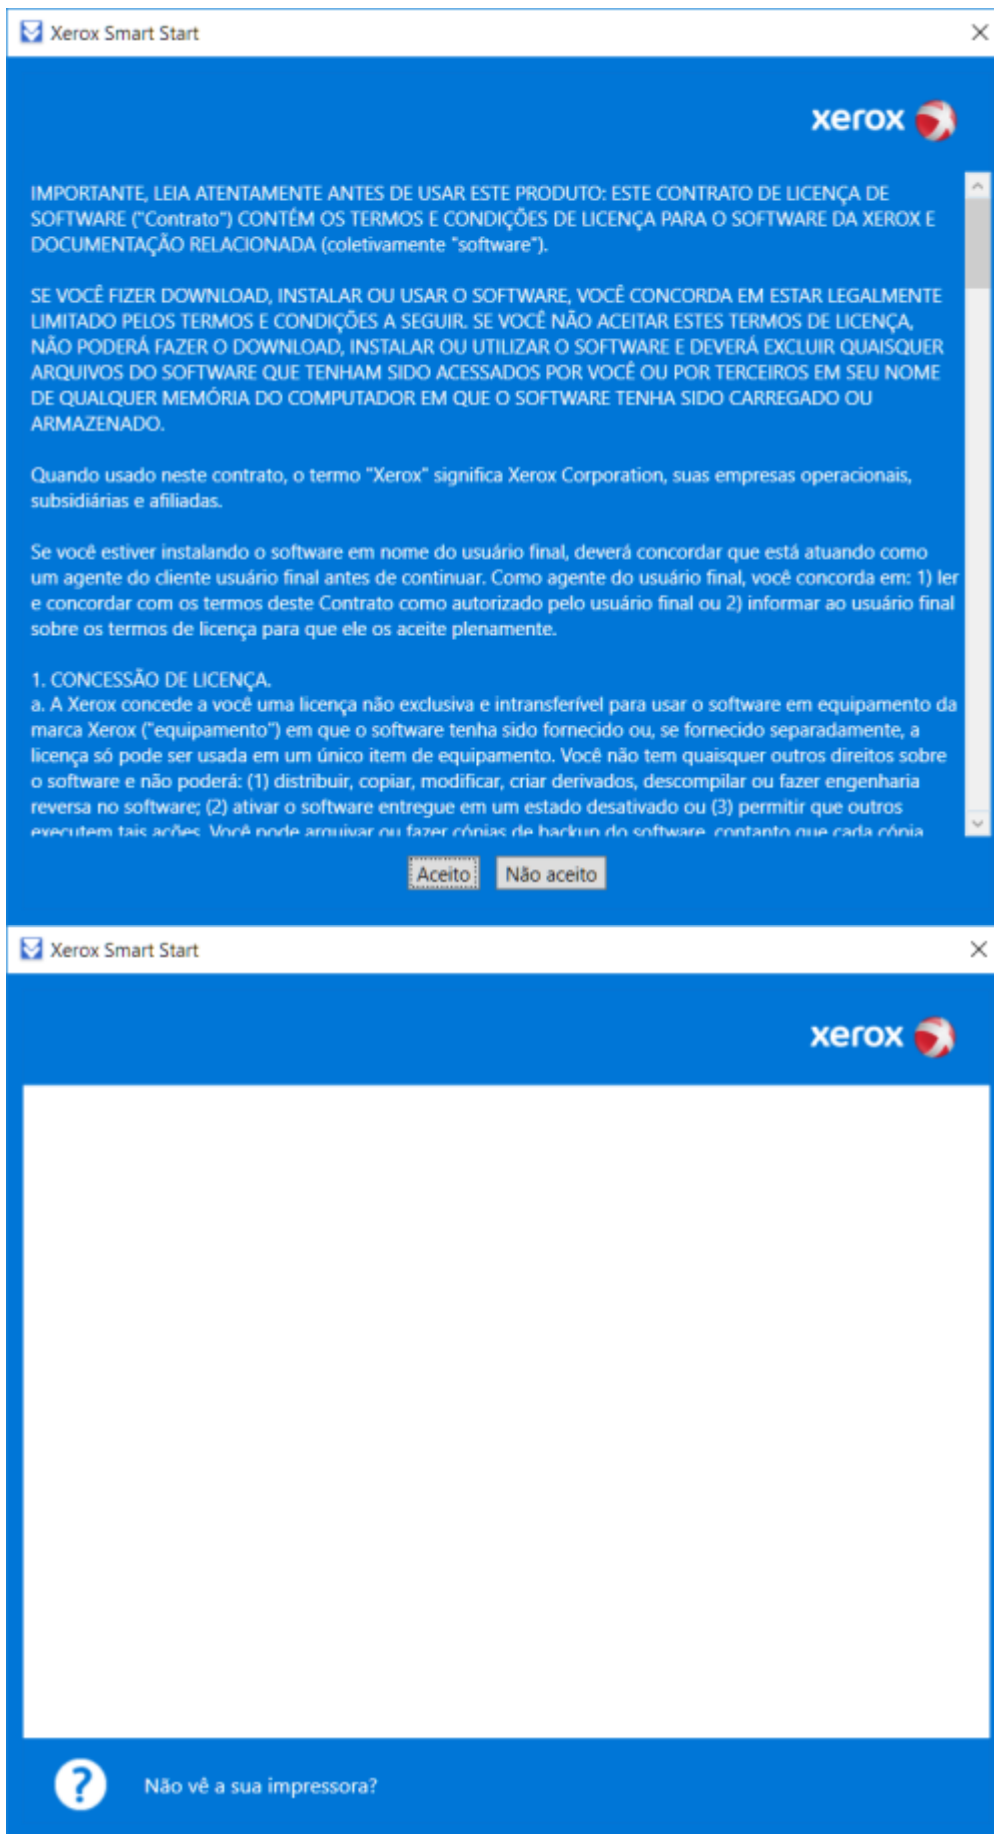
Xerox Smart Start

xerox

IMPORTANTE, LEIA ATENTAMENTE ANTES DE USAR ESTE PRODUTO: ESTE CONTRATO DE LICENÇA DE SOFTWARE ("Contrato") CONTÉM OS TERMOS E CONDIÇÕES DE LICENÇA PARA O SOFTWARE DA XEROX E DOCUMENTAÇÃO RELACIONADA (coletivamente "software").

SE VOCÊ FIZER DOWNLOAD, INSTALAR OU USAR O SOFTWARE, VOCÊ CONCORDA EM ESTAR LEGALMENTE LIMITADO PELOS TERMOS E CONDIÇÕES A SEGUIR. SE VOCÊ NÃO ACEITAR ESTES TERMOS DE LICENÇA, NÃO PODERÁ FAZER O DOWNLOAD, INSTALAR OU UTILIZAR O SOFTWARE E DEVERÁ EXCLUIR QUAISQUER ARQUIVOS DO SOFTWARE QUE TENHAM SIDO ACESSADOS POR VOCÊ OU POR TERCEIROS EM SEU NOME DE QUALQUER MEMÓRIA DO COMPUTADOR EM QUE O SOFTWARE TENHA SIDO CARREGADO OU ARMAZENADO.

Quando usado neste contrato, o termo "Xerox" significa Xerox Corporation, suas empresas operacionais, subsidiárias e afiliadas.

Se você estiver instalando o software em nome do usuário final, deverá concordar que está atuando como um agente do cliente usuário final antes de continuar. Como agente do usuário final, você concorda em: 1) ler e concordar com os termos deste Contrato como autorizado pelo usuário final ou 2) informar ao usuário final sobre os termos de licença para que ele os aceite plenamente.

1. CONCESSÃO DE LICENÇA.
a. A Xerox concede a você uma licença não exclusiva e intransferível para usar o software em equipamento da marca Xerox ("equipamento") em que o software tenha sido fornecido ou, se fornecido separadamente, a licença só pode ser usada em um único item de equipamento. Você não tem quaisquer outros direitos sobre o software e não poderá: (1) distribuir, copiar, modificar, criar derivados, descompilar ou fazer engenharia reversa no software; (2) ativar o software entregue em um estado desativado ou (3) permitir que outros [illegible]

Aceito
Não aceito

Xerox Smart Start

xerox

Não vê a sua impressora?